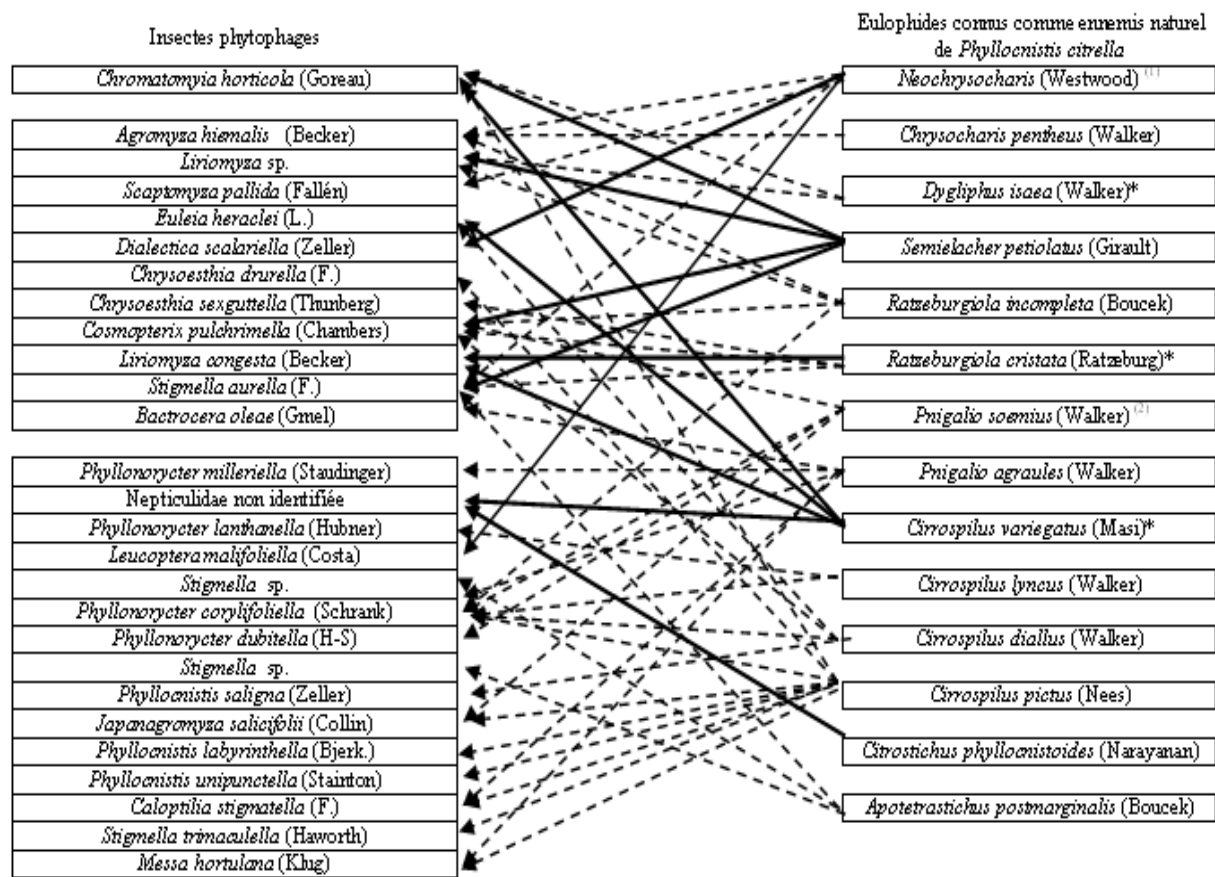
Insectes phytophages

Eulophides connus comme ennemis naturel de *Phyllocnistis citrella*

*Chromatomyia horticola* (Goreau)

*Agromyza hiemalis* (Becker)
*Liriomyza* sp.
*Scaptomyza pallida* (Fallén)
*Euleia heraclei* (L.)
*Dialectica scalariella* (Zeller)
*Chrysoesthia drurella* (F.)
*Chrysoesthia sexguttella* (Thunberg)
*Cosmapterix pulchrimella* (Chambers)
*Liriomyza congesta* (Becker)
*Stigmella aurella* (F.)
*Bactrocera oleae* (Gmel)

*Phyllonorycter milleriella* (Staudinger)
Nepticulidae non identifiée
*Phyllonorycter lanthanella* (Hubner)
*Leucoptera malifoliella* (Costa)
*Stigmella* sp.
*Phyllonorycter corylifoliella* (Schrank)
*Phyllonorycter dubitella* (H-S)
*Stigmella* sp.
*Phyllocnistis saligna* (Zeller)
*Japanagromyza salicifolii* (Collin)
*Phyllocnistis labyrinthella* (Bjerk.)
*Phyllocnistis unipunctella* (Stainton)
*Caloptilia stigmatella* (F.)
*Stigmella trimaculella* (Haworth)
*Messa hortulana* (Klug)

*Neochrysocharis* (Westwood) $^{(1)}$
*Chrysocharis pentheus* (Walker)
*Dygliphus isaea* (Walker)*
*Semielacher petiolatus* (Girault)
*Ratzeburgiola incompleta* (Boucek)
*Ratzeburgiola cristata* (Ratzeburg)*
*Pnigalio soemius* (Walker) $^{(2)}$
*Pnigalio agraules* (Walker)
*Cirrospilus variegatus* (Masi)*
*Cirrospilus lyncus* (Walker)
*Cirrospilus diallus* (Walker)
*Cirrospilus pictus* (Nees)
*Citrostichus phyllocnistoides* (Narayanan)
*Apotetrastichus postmarginalis* (Boucek)